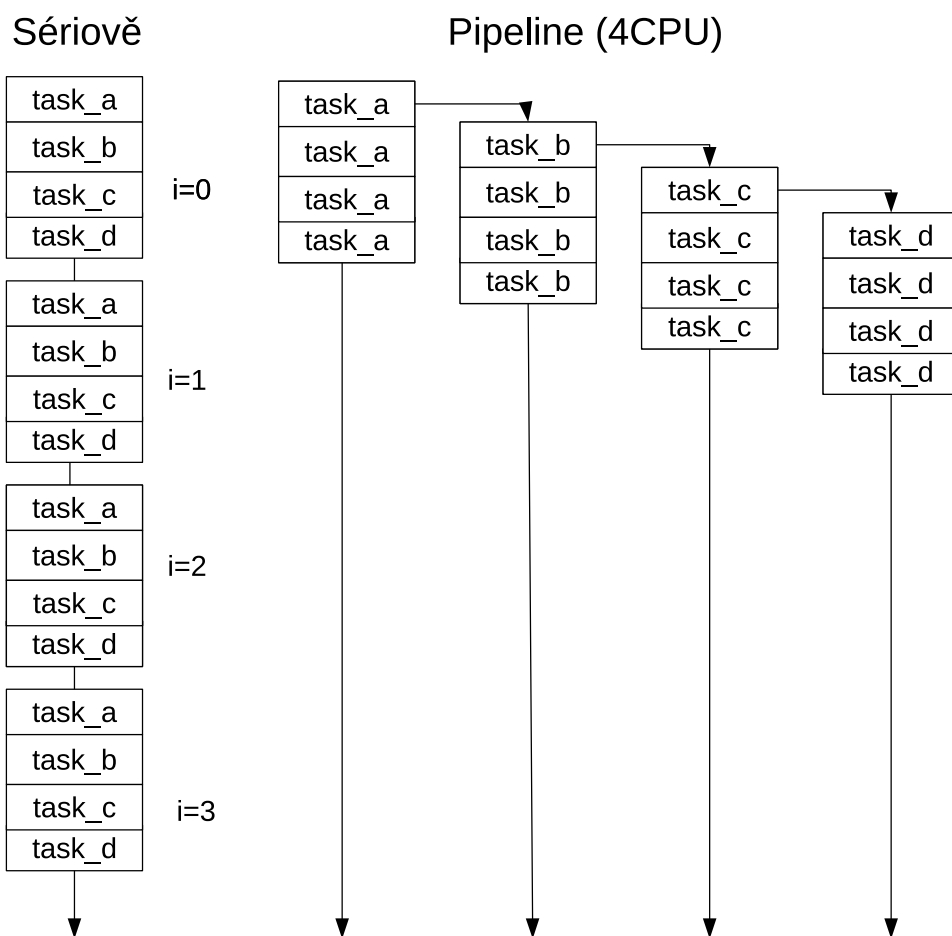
Sériově

task_a
task_b
task_c
task_d
i=0

task_a
task_b
task_c
task_d
i=1

task_a
task_b
task_c
task_d
i=2

task_a
task_b
task_c
task_d
i=3

Pipeline (4CPU)

task_a
task_a
task_a
task_a

task_b
task_b
task_b
task_b

task_c
task_c
task_c
task_c

task_d
task_d
task_d
task_d